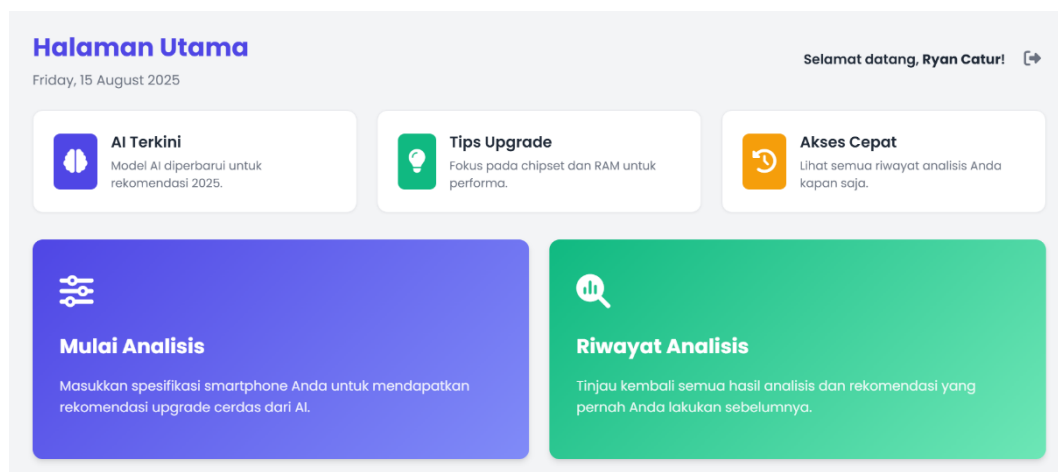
Halaman Utama

Friday, 15 August 2025

Selamat datang, Ryan Catur!

AI Terkini

Model AI diperbarui untuk rekomendasi 2025.

Tips Upgrade

Fokus pada chipset dan RAM untuk performa.

Akses Cepat

Lihat semua riwayat analisis Anda kapan saja.

Mulai Analisis

Masukkan spesifikasi smartphone Anda untuk mendapatkan rekomendasi upgrade cerdas dari AI.

Riwayat Analisis

Tinjau kembali semua hasil analisis dan rekomendasi yang pernah Anda lakukan sebelumnya.